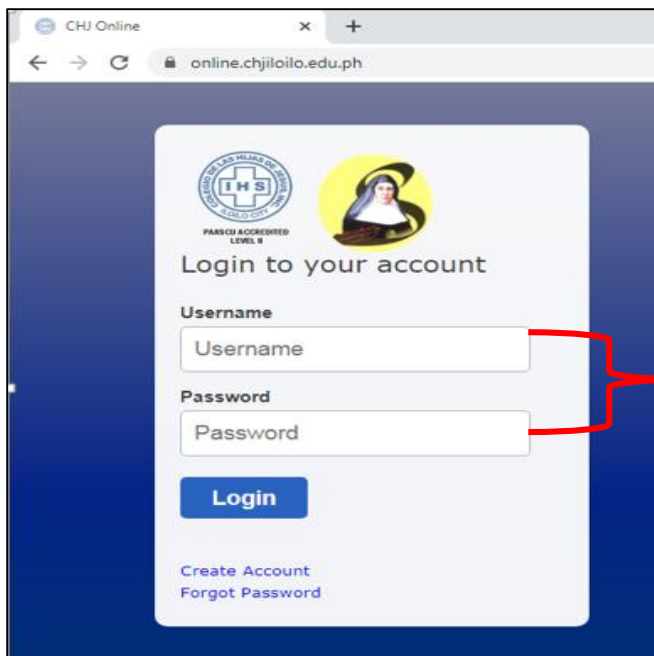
CHJ Online
×
+
online.chjiloilo.edu.ph

COLEGIO DE LAS HIJAS DE JESUS INC.
IHS
ILOILO CITY
PAASCU ACCREDITED LEVEL II

Login to your account

Username
Username

Password
Password

Login

Create Account
Forgot Password